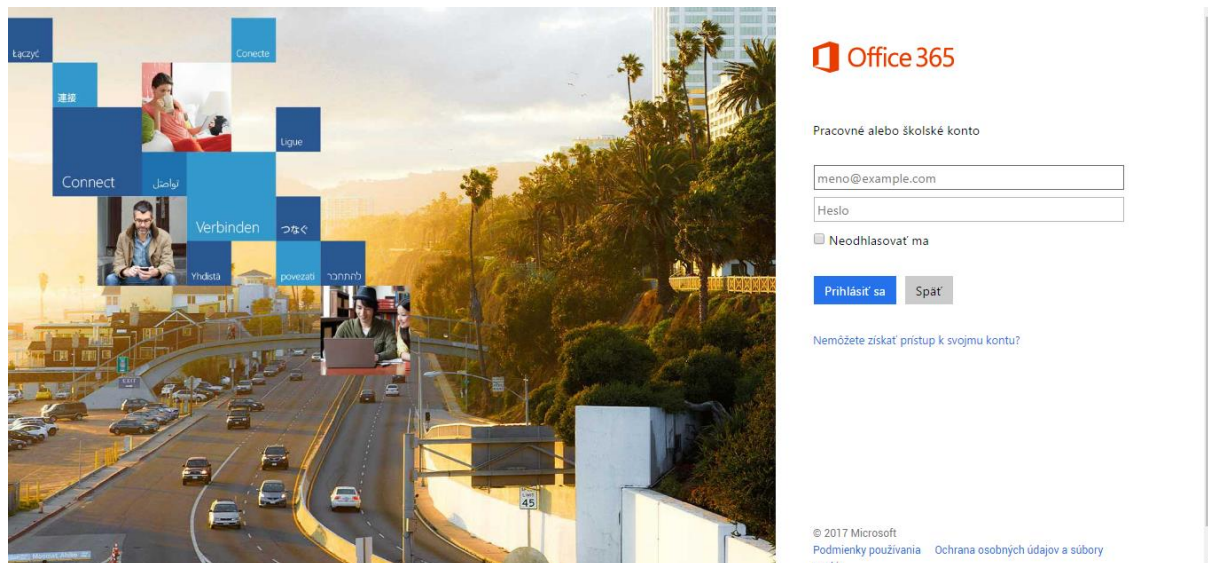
Łączyć
Conecte
連接
Ligue
Connect
تواصل
Verbinden
つなぐ
Yhdistä
povezati
להתחבר

Office 365

Pracovné alebo školské konto

meno@example.com

Heslo

Neodhlasovať ma

Prihlásiť sa
Späť

Nemôžete získať prístup k svojmu kontu?

© 2017 Microsoft
Podmienky používania Ochrana osobných údajov a súbory